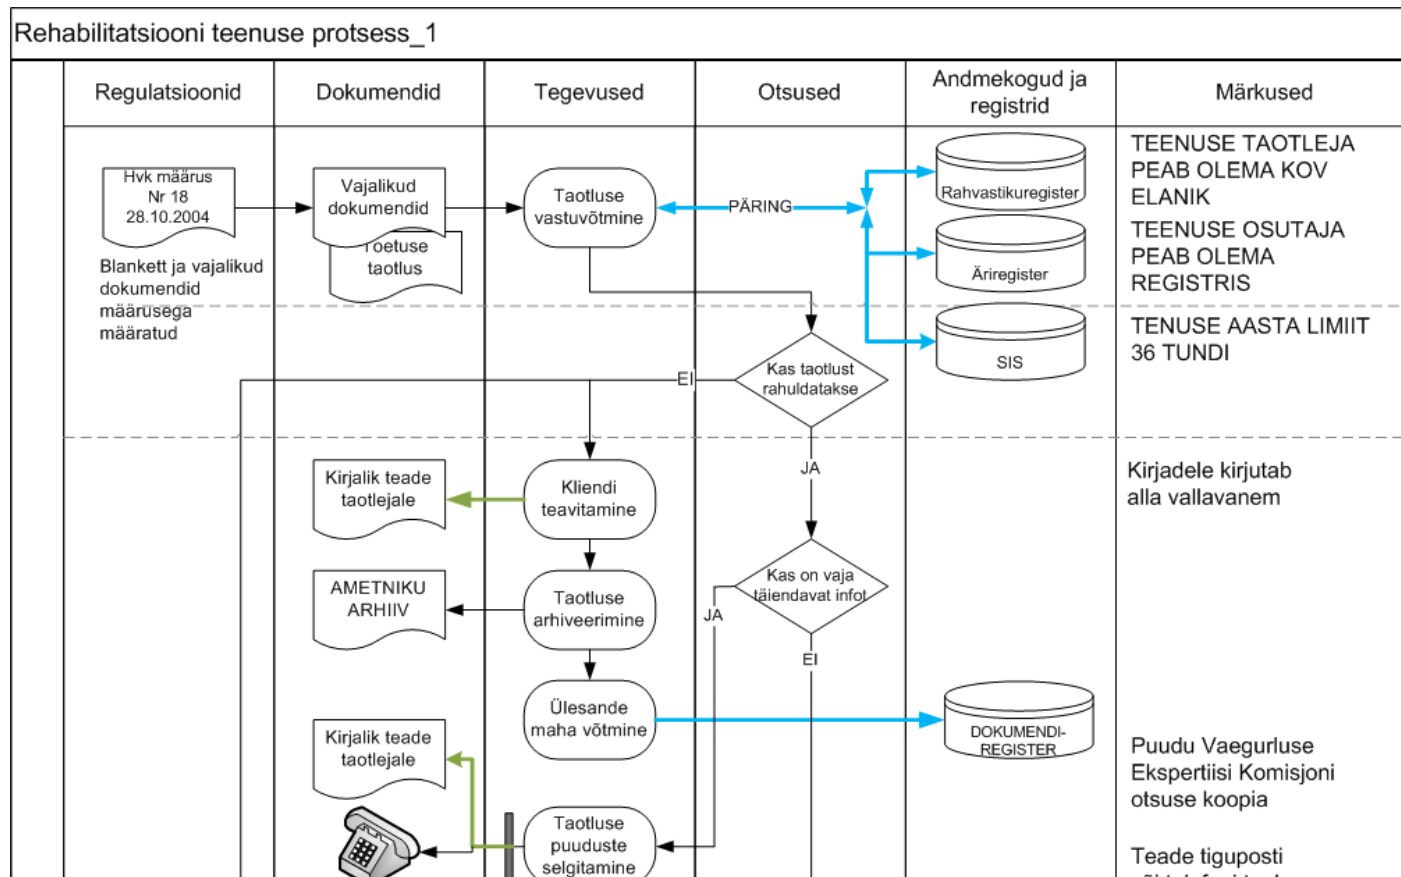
Rehabilitatsiooni teenuse protsess_1

| Regulatsioonid | Dokumendid | Tegevused | Otsused | Andmekogud ja registrid | Märkused |
|---|---|---|---|---|---|

Hvk määrus Nr 18 28.10.2004

Blankett ja vajalikud dokumendid määrusega määratud

Vajalikud dokumendid

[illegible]oetuse taotlus

Taotluse vastuvõtmine

PÄRING

Rahvastikuregister

Äriregister

SIS

TEENUSE TAOTLEJA PEAB OLEMA KOV ELANIK

TEENUSE OSUTAJA PEAB OLEMA REGISTRIS

TENUSE AASTA LIMIIT 36 TUNDI

EI

Kas taotlust rahuldatakse

JA

Kirjalik teade taotlejale

Kliendi teavitamine

Kirjadele kirjutab alla vallavanem

AMETNIKU ARHIIV

Taotluse arhiveerimine

Kas on vaja täiendavat infot

JA

EI

Ülesande maha võtmine

DOKUMENDI-REGISTER

Kirjalik teade taotlejale

Puudu Vaegurluse Ekspertiisi Komisjoni otsuse koopia

Taotluse puuduste selgitamine

Teade tiguposti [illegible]